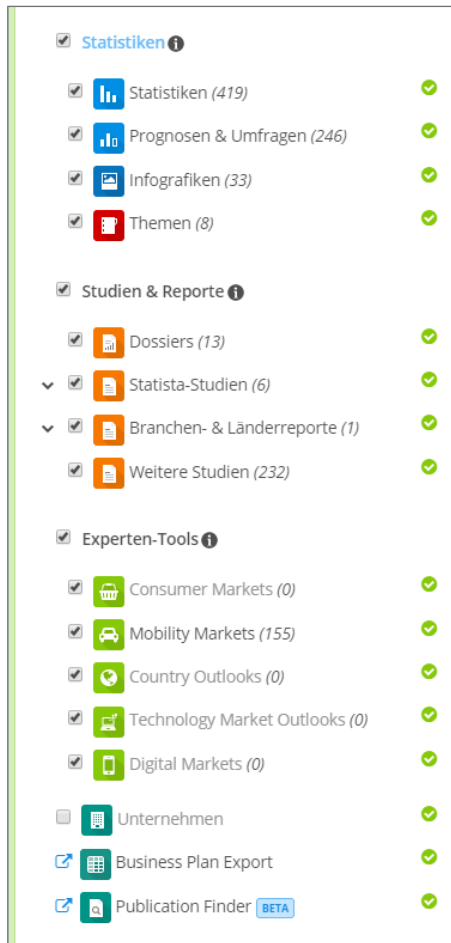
Statistiken

Statistiken *(419)*

Prognosen & Umfragen *(246)*

Infografiken *(33)*

Themen *(8)*

Studien & Reporte

Dossiers *(13)*

Statista-Studien *(6)*

Branchen- & Länderreporte *(1)*

Weitere Studien *(232)*

Experten-Tools

Consumer Markets *(0)*

Mobility Markets *(155)*

Country Outlooks *(0)*

Technology Market Outlooks *(0)*

Digital Markets *(0)*

Unternehmen

Business Plan Export

Publication Finder BETA